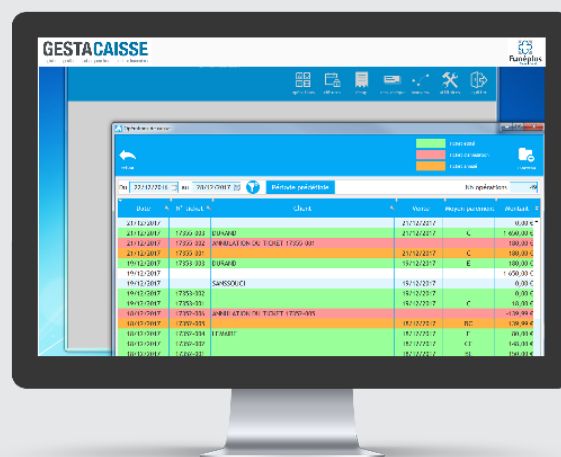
GESTACAISSE

Funéplus

Du 22/12/2016 au 20/12/2017

Période prédéfinie

Nb opérations

| Date | N° ticket | Client | Versé | Moyen paiement | Montant |
|---|---|---|---|---|---|
| 21/12/2017 | | | 21/12/2017 | | 0,00 € |
| 21/12/2017 | 17355-003 | DURAND | 21/12/2017 | C | 1 400,00 € |
| 21/12/2017 | 17355-002 | ANNULATION DU TICKET 17355-001 | | | 100,00 € |
| 21/12/2017 | 17355-001 | | 21/12/2017 | C | 100,00 € |
| 21/12/2017 | 17353-003 | DURAND | 21/12/2017 | E | 100,00 € |
| 19/12/2017 | | | | | 1 650,00 € |
| 19/12/2017 | | SANSSOUCI | 19/12/2017 | | 0,00 € |
| 19/12/2017 | 17353-002 | | 19/12/2017 | | 0,00 € |
| 19/12/2017 | 17353-001 | | 19/12/2017 | C | 10,00 € |
| 18/12/2017 | 17352-005 | ANNULATION DU TICKET 17352-005 | | | -139,99 € |
| 18/12/2017 | 17352-005 | | 18/12/2017 | BC | 139,99 € |
| 18/12/2017 | 17352-004 | ST MARY | 18/12/2017 | T | 80,00 € |
| 18/12/2017 | 17352-003 | | 18/12/2017 | CT | 140,00 € |
| 18/12/2017 | 17352-002 | | 18/12/2017 | SE | 150,00 € |